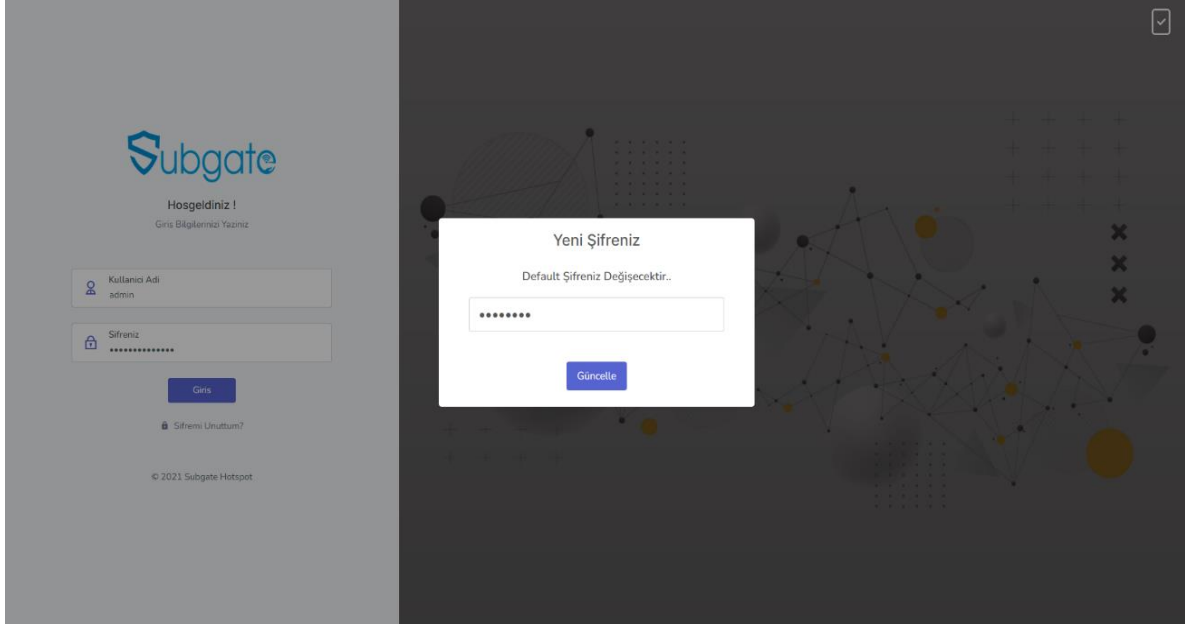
Subgate

Hosgeldiniz !

Giris Bilgilerinizi Yazınız

Kullanici Adi
admin

Sifreniz
••••••••••••••

Giris

Sifremi Unuttum?

© 2021 Subgate Hotspot

Yeni Şifreniz

Default Şifreniz Değişecektir..

••••••••

Güncelle